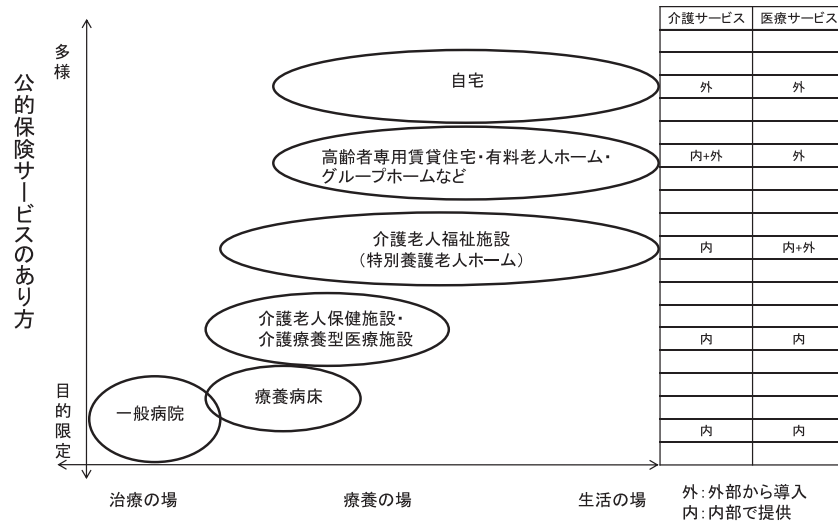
公的保険サービスのあり方

多様

目的限定

自宅

高齢者専用賃貸住宅・有料老人ホーム・グループホームなど

介護老人福祉施設
(特別養護老人ホーム)

介護老人保健施設・
介護療養型医療施設

療養病床

一般病院

治療の場　療養の場　生活の場

| 介護サービス | 医療サービス |
|---|---|
| 外 | 外 |
| 内+外 | 外 |
| 内 | 内+外 |
| 内 | 内 |
| 内 | 内 |

外:外部から導入
内:内部で提供